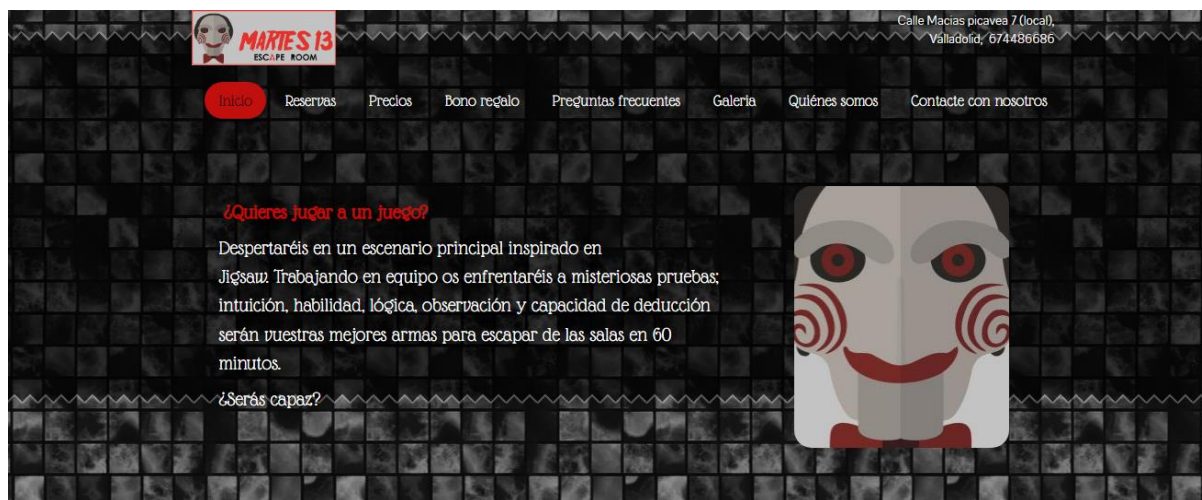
MARTES 13
ESCAPE ROOM

Calle Macias picavea 7 (local), Valladolid, 674486686

Inicio Reservas Precios Bono regalo Preguntas frecuentes Galeria Quiénes somos Contacte con nosotros

¿Quieres jugar a un juego?

Despertaréis en un escenario principal inspirado en Jigsaw. Trabajando en equipo os enfrentaréis a misteriosas pruebas; intuición, habilidad, lógica, observación y capacidad de deducción serán vuestras mejores armas para escapar de las salas en 60 minutos.

¿Serás capaz?